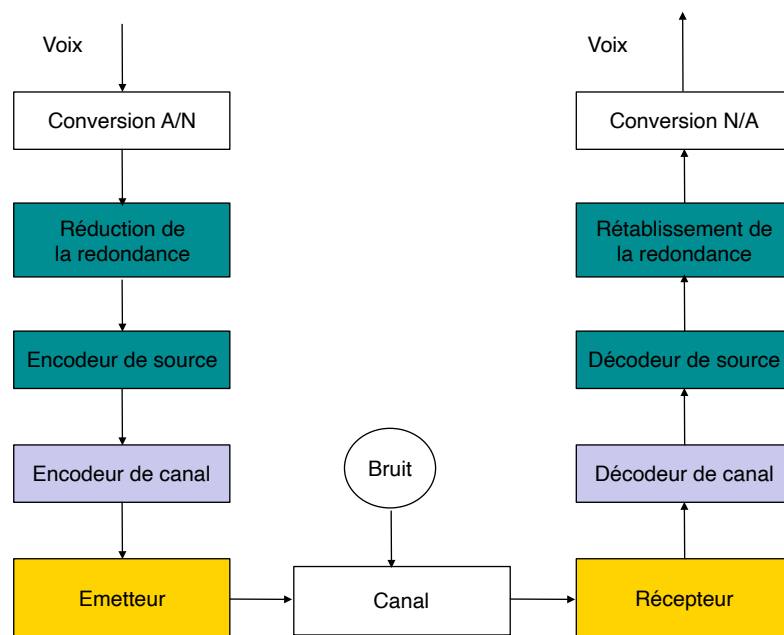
Voix

Conversion A/N

Réduction de la redondance

Encodeur de source

Encodeur de canal

Emetteur

Bruit

Canal

Voix

Conversion N/A

Rétablissement de la redondance

Décodeur de source

Décodeur de canal

Récepteur